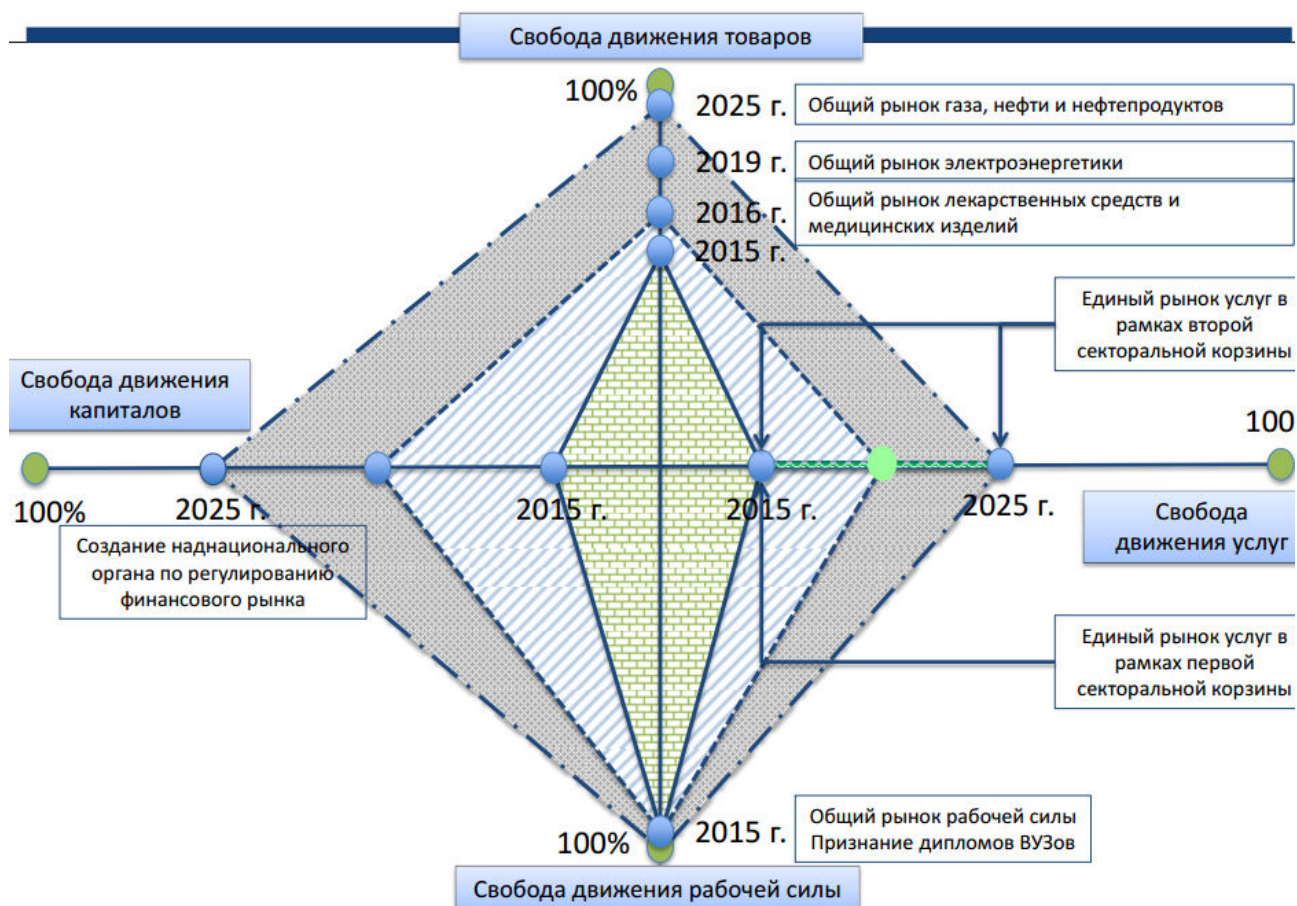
Свобода движения товаров

100%

2025 г.

Общий рынок газа, нефти и нефтепродуктов

2019 г.

Общий рынок электроэнергетики

2016 г.

Общий рынок лекарственных средств и медицинских изделий

2015 г.

Единый рынок услуг в рамках второй секторальной корзины

Свобода движения капиталов

100

100%

2025 г.

2015 г.

2015 г.

2025 г.

Свобода движения услуг

Создание наднационального органа по регулированию финансового рынка

Единый рынок услуг в рамках первой секторальной корзины

Общий рынок рабочей силы
Признание дипломов ВУЗов

100%

2015 г.

Свобода движения рабочей силы